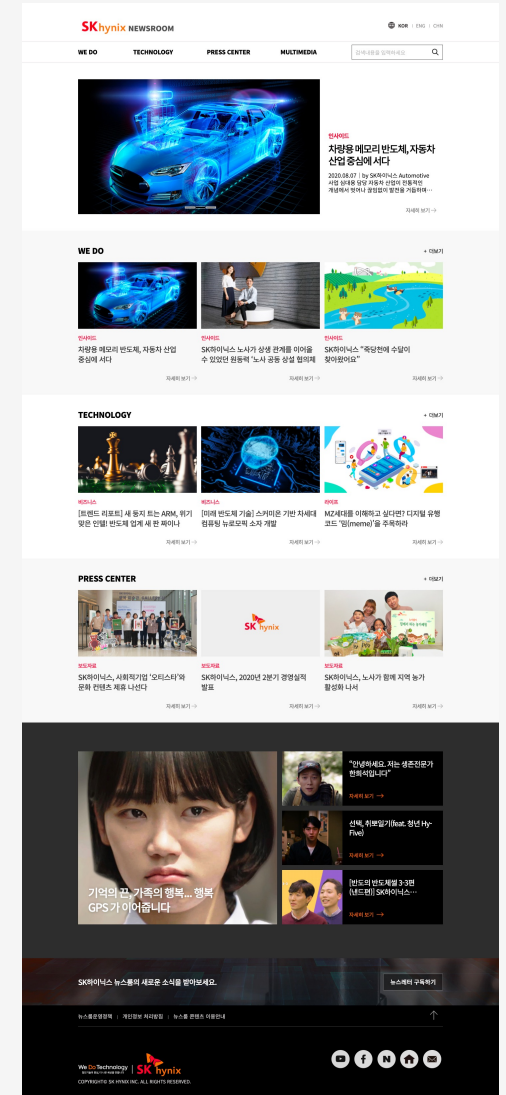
SK hynix NEWSROOM

KOR | ENG | CHN

WE DO
TECHNOLOGY
PRESS CENTER
MULTIMEDIA

검색내용을 입력하세요

인사이드
차량용 메모리 반도체, 자동차 산업 중심에 서다
2020.08.07 | by SK하이닉스 Automotive
사람 상대용 당당 자동차 산업의 전통적인 개념에서 벗어나 첨단화가 발전을 거듭하며…
자세히 보기

WE DO
더보기

인사이드
차량용 메모리 반도체, 자동차 산업 중심에 서다
자세히 보기

인사이드
SK하이닉스 노사가 상생 관계를 이어올 수 있었던 원동력 '노사 공동 상설 협의체
자세히 보기

인사이드
SK하이닉스 "죽당천에 수달이 찾아왔어요"
자세히 보기

TECHNOLOGY
더보기

비즈니스
[트렌드 리포트] 새 둥지 트는 ARM, 위기 맞은 인텔! 반도체 업계 새 판 짜이나
자세히 보기

비즈니스
[미래 반도체 기술] 스커미온 기반 차세대 컴퓨팅 뉴로모픽 소자 개발
자세히 보기

라이프
MZ세대를 이해하고 싶다면? 디지털 유행 코드 '밈(meme)'을 주목하라
자세히 보기

PRESS CENTER
더보기

보도자료
SK하이닉스, 사회적기업 '오티스타'와 문화 컨텐츠 제휴 나선다
자세히 보기

SK hynix
보도자료
SK하이닉스, 2020년 2분기 경영실적 발표
자세히 보기

보도자료
SK하이닉스, 노사가 함께 지역 농가 활성화 나서
자세히 보기

기억의 끈, 가족의 행복… 행복 GPS 가 이어줍니다

"안녕하세요. 저는 생존전문가 한혜석입니다"
자세히 보기

선택, 취뽀일기(feat. 청년 Hy-Five)
자세히 보기

[반도의 반도체썰 3-3편 (넷드편)] SK하이닉스…
자세히 보기

SK하이닉스 뉴스룸의 새로운 소식을 받아보세요.
뉴스레터 구독하기

뉴스룸운영정책 | 개인정보 처리방침 | 뉴스룸 콘텐츠 이용안내

We Do Technology | SK hynix
COPYRIGHT© SK HYNIX INC. ALL RIGHTS RESERVED.